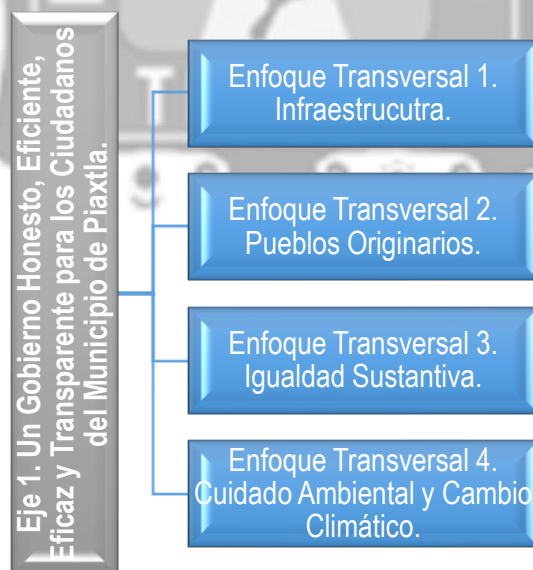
Eje 1. Un Gobierno Honesto, Eficiente, Eficaz y Transparente para los Ciudadanos del Municipio de Piaxtla.

Enfoque Transversal 1. Infraestrucutra.

Enfoque Transversal 2. Pueblos Originarios.

Enfoque Transversal 3. Igualdad Sustantiva.

Enfoque Transversal 4. Cuidado Ambiental y Cambio Climático.